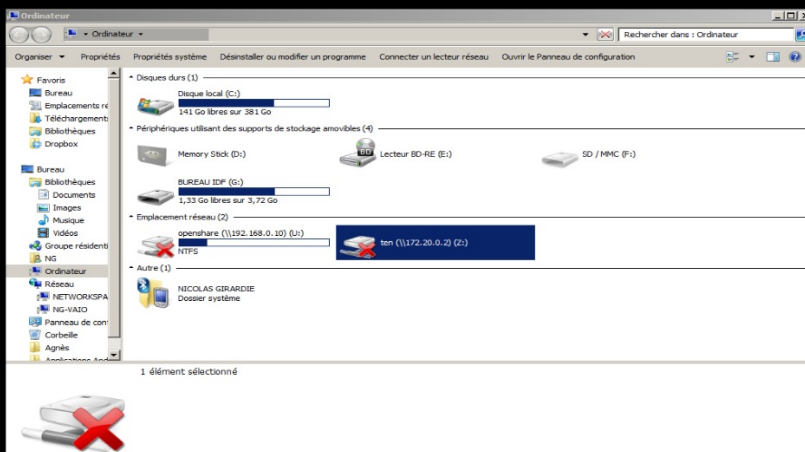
Ordinateur

▸ Ordinateur ▸

Rechercher dans : Ordinateur

Organiser ▾ Propriétés Propriétés système Désinstaller ou modifier un programme Connecter un lecteur réseau Ouvrir le Panneau de configuration

Favoris
Bureau
Emplacements ré
Téléchargements
Bibliothèques
Dropbox

Bureau
Bibliothèques
Documents
Images
Musique
Vidéos
Groupe résident
NG
Ordinateur
Réseau
NETWORKSPA
NG-VAIO
Panneau de con
Corbeille
Agnès
Applications Andr

Disques durs (1)

Disque local (C:)
141 Go libres sur 381 Go

Périphériques utilisant des supports de stockage amovibles (4)

Memory Stick (D:)

Lecteur BD-RE (E:)

SD / MMC (F:)

BUREAU IDF (G:)
1,33 Go libres sur 3,72 Go

Emplacement réseau (2)

openshare (\\192.168.0.10) (U:)
NTFS

ten (\\172.20.0.2) (Z:)

Autre (1)

NICOLAS GIRARDIE
Dossier système

1 élément sélectionné